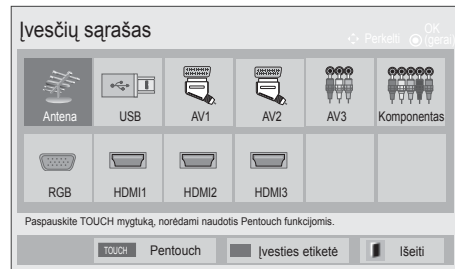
Įvesčių sąrašas

Perkelti OK (gerai)

Antena USB AV1 AV2 AV3 Komponentas

RGB HDMI1 HDMI2 HDMI3

Paspauskite TOUCH mygtuką, norėdami naudotis Pentouch funkcijomis.

TOUCH Pentouch Įvesties etiketė Išeiti